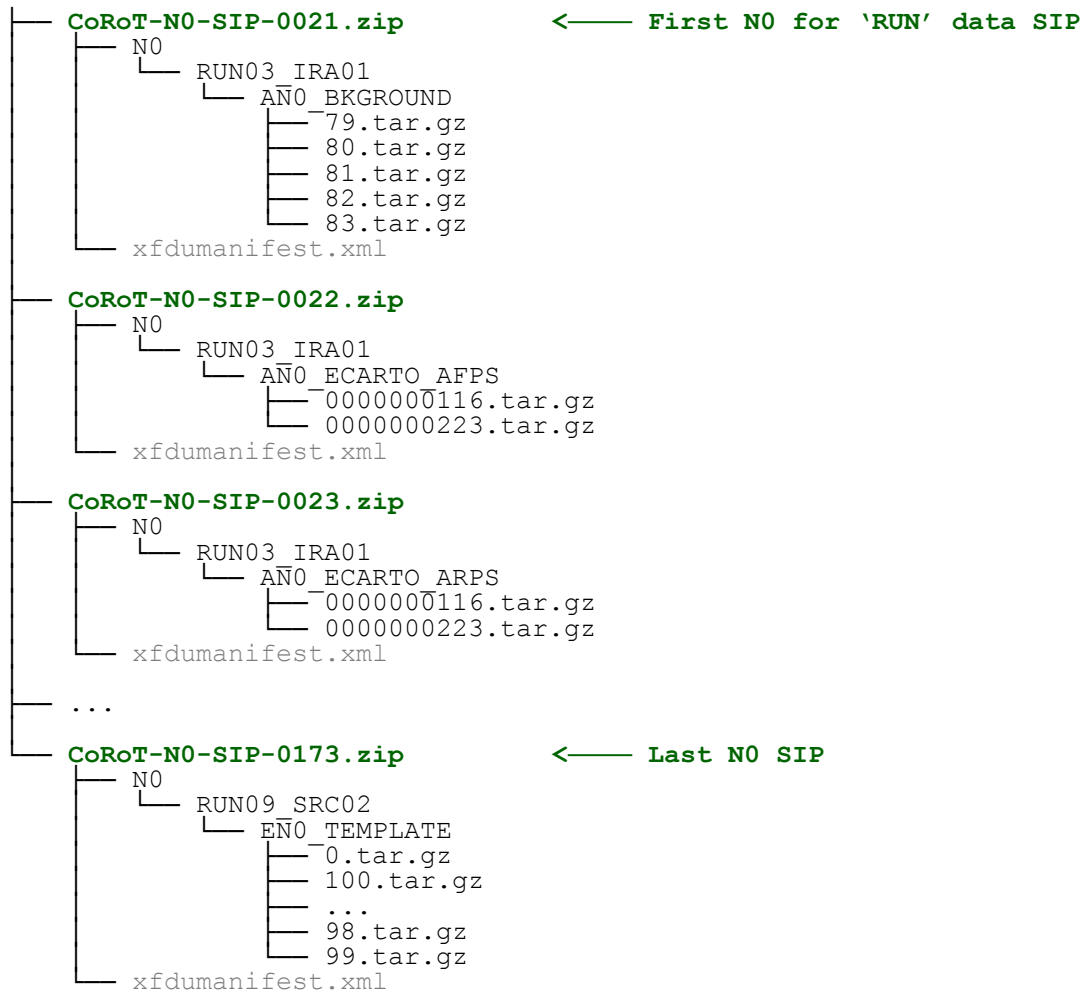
├── CoRoT-N0-SIP-0021.zip <—— First N0 for 'RUN' data SIP
│ ├── N0
│ │ └── RUN03_IRA01
│ │ └── AN0_BKGROUND
│ │ ├── 79.tar.gz
│ │ ├── 80.tar.gz
│ │ ├── 81.tar.gz
│ │ ├── 82.tar.gz
│ │ └── 83.tar.gz
│ └── xfdumanifest.xml
│
├── CoRoT-N0-SIP-0022.zip
│ ├── N0
│ │ └── RUN03_IRA01
│ │ └── AN0_ECARTO_AFPS
│ │ ├── 0000000116.tar.gz
│ │ └── 0000000223.tar.gz
│ └── xfdumanifest.xml
│
├── CoRoT-N0-SIP-0023.zip
│ ├── N0
│ │ └── RUN03_IRA01
│ │ └── AN0_ECARTO_ARPS
│ │ ├── 0000000116.tar.gz
│ │ └── 0000000223.tar.gz
│ └── xfdumanifest.xml
│
├── ...
│
└── CoRoT-N0-SIP-0173.zip <—— Last N0 SIP
├── N0
│ └── RUN09_SRC02
│ └── EN0_TEMPLATE
│ ├── 0.tar.gz
│ ├── 100.tar.gz
│ ├── ...
│ ├── 98.tar.gz
│ └── 99.tar.gz
└── xfdumanifest.xml